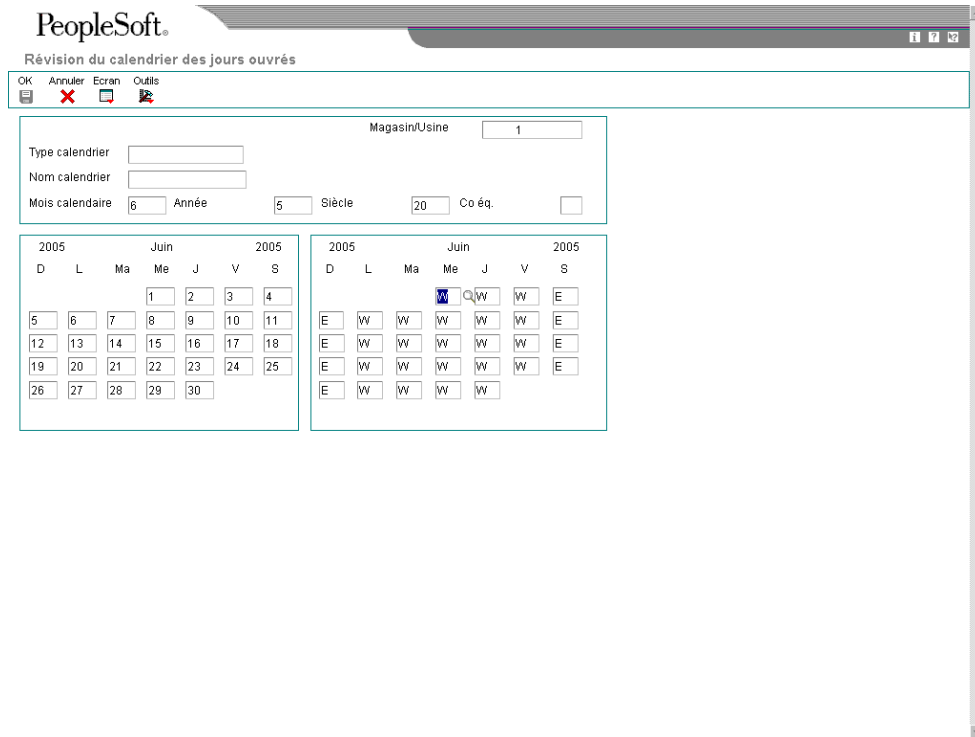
PeopleSoft.

Révision du calendrier des jours ouvrés

OK Annuler Ecran Outils

Magasin/Usine 1

Type calendrier

Nom calendrier

Mois calendaire 6 Année 5 Siècle 20 Co éq.

| 2005 | | | Juin | | | 2005 |
|---|---|---|---|---|---|---|
| D | L | Ma | Me | J | V | S |
| | | | 1 | 2 | 3 | 4 |
| 5 | 6 | 7 | 8 | 9 | 10 | 11 |
| 12 | 13 | 14 | 15 | 16 | 17 | 18 |
| 19 | 20 | 21 | 22 | 23 | 24 | 25 |
| 26 | 27 | 28 | 29 | 30 | | |

| 2005 | | | Juin | | | 2005 |
|---|---|---|---|---|---|---|
| D | L | Ma | Me | J | V | S |
| | | | W | W | W | E |
| E | W | W | W | W | W | E |
| E | W | W | W | W | W | E |
| E | W | W | W | W | W | E |
| E | W | W | W | W | | |